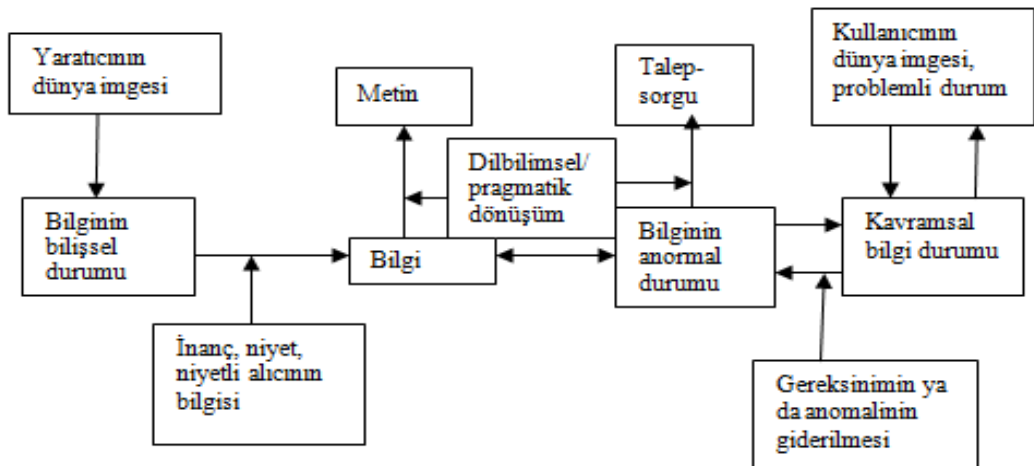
Yaratıcının dünya imgesi

Metin

Talep-sorgu

Kullanıcının dünya imgesi, problemli durum

Dilbilimsel/ pragmatik dönüşüm

Bilginin bilişsel durumu

Bilgi

Bilginin anormal durumu

Kavramsal bilgi durumu

İnanç, niyet, niyetli alıcının bilgisi

Gereksinimin ya da anomalinin giderilmesi